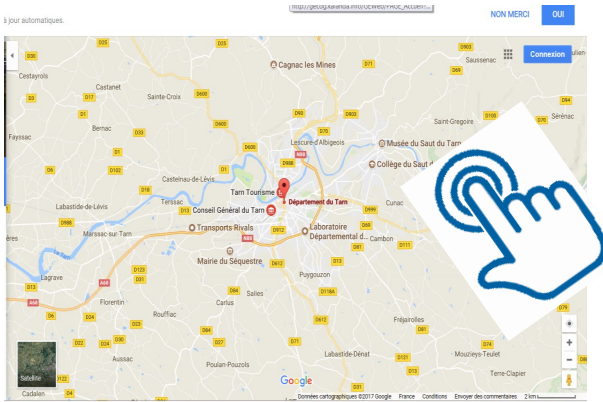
à jour automatiques.

http://getdigitalarea.info/OCWeb/PAGE_Accueil...

NON MERCI

OUI

Connexion

D30
D25
D600
D903
Cestayrols
Cagnac les Mines
Saussenac
D71
Castanet
Sainte-Croix
D17
D3
D600
D91
D81
Saint-Grégoire
Sérénac
Fayssac
Bernac
D90
D70
D903
D1
D1
Lescure-d'Albigeois
Musée du Saut du Tarn
D600
D988
Collège du Saut
Castelnau-de-Lévis
D100
D18
D102
Tarn Tourisme
Département du Tarn
Terssac
D13
Labastide-de-Lévis
D999
Cunac
Conseil Général du Tarn
D988
D999
Marssac-sur-Tarn
Transports Rivals
D912
Laboratoire Départemental d
Cambon
D100
D611
N88
D612
Lagrave
Mairie du Séquestre
Puygouzon
D13
D123
A68
Florentin
D21
D88
Salles
D118A
D13
D4
Carlus
D24
Rouffiac
D84
Fréjairolles
D81
D71
D6
D27
D13
D13
D84
Aussac
Poulan-Pouzols
Labastide-Dénat
D121
Mouzieys-Teulet
D83
D97
D23
Satellite
Terre-Clapier
D122
Cadalen
D22
D81
Google
Données cartographiques ©2017 Google
France
Conditions
Envoyer des commentaires
2 km